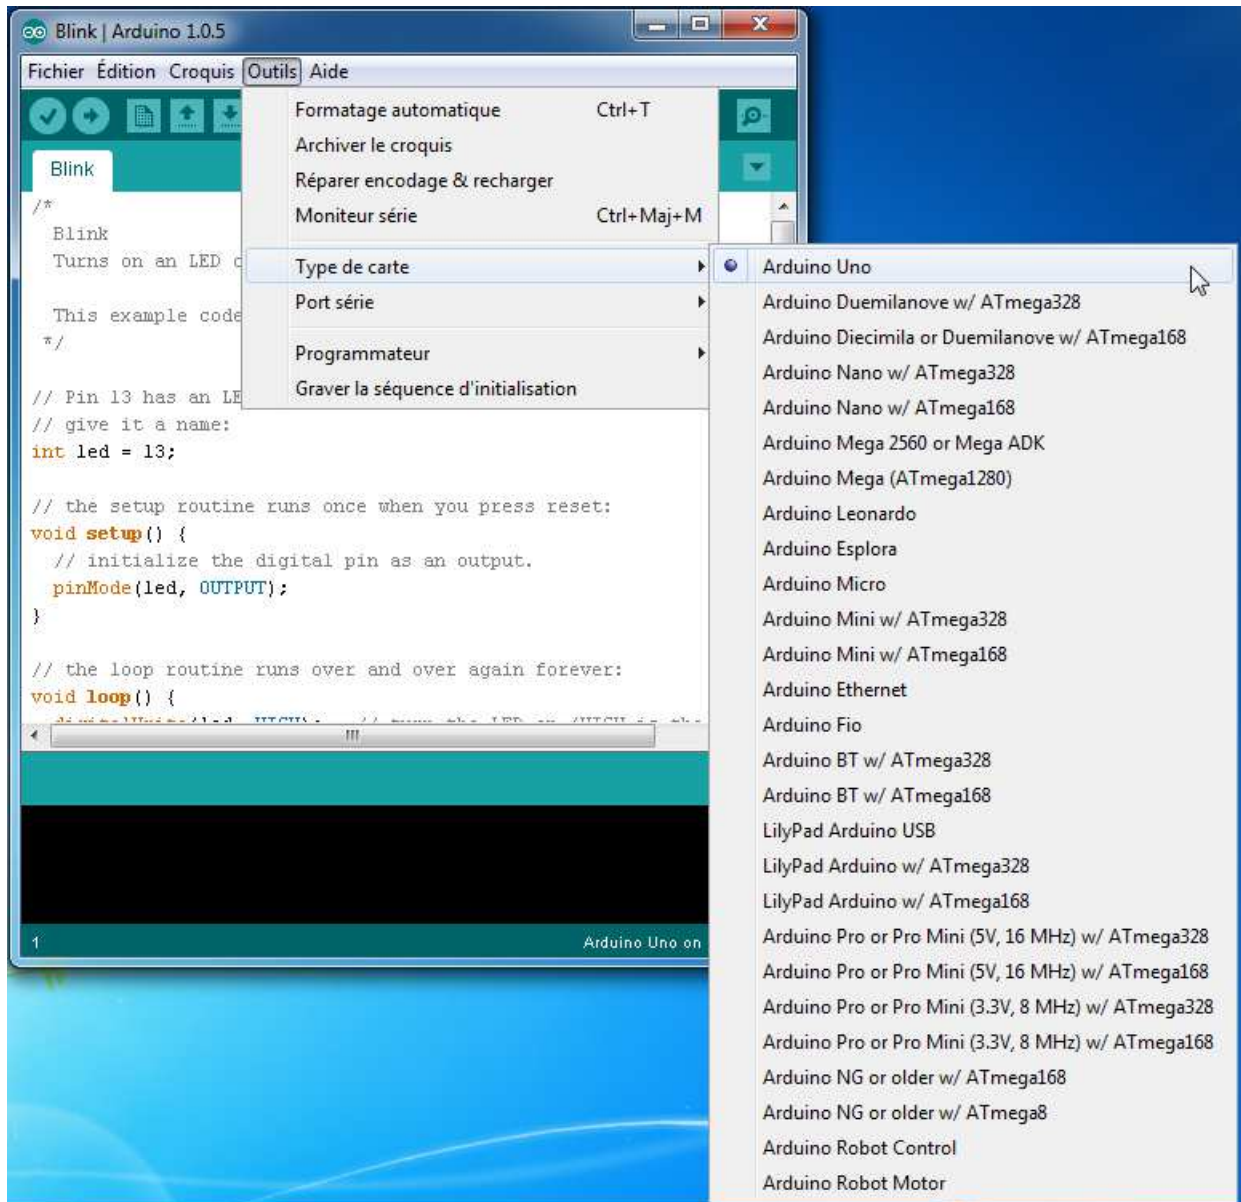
Blink | Arduino 1.0.5

Fichier Édition Croquis Outils Aide

Formatage automatique Ctrl+T
Archiver le croquis
Réparer encodage & recharger
Moniteur série Ctrl+Maj+M

Type de carte
Port série

Programmateur
Graver la séquence d'initialisation

Blink

/*
Blink
Turns on an LED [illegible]

This example code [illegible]
*/

// Pin 13 has an LE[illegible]
// give it a name:
int led = 13;

// the setup routine runs once when you press reset:
void setup() {
// initialize the digital pin as an output.
pinMode(led, OUTPUT);
}

// the loop routine runs over and over again forever:
void loop() {
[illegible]

1 Arduino Uno on

Arduino Uno
Arduino Duemilanove w/ ATmega328
Arduino Diecimila or Duemilanove w/ ATmega168
Arduino Nano w/ ATmega328
Arduino Nano w/ ATmega168
Arduino Mega 2560 or Mega ADK
Arduino Mega (ATmega1280)
Arduino Leonardo
Arduino Esplora
Arduino Micro
Arduino Mini w/ ATmega328
Arduino Mini w/ ATmega168
Arduino Ethernet
Arduino Fio
Arduino BT w/ ATmega328
Arduino BT w/ ATmega168
LilyPad Arduino USB
LilyPad Arduino w/ ATmega328
LilyPad Arduino w/ ATmega168
Arduino Pro or Pro Mini (5V, 16 MHz) w/ ATmega328
Arduino Pro or Pro Mini (5V, 16 MHz) w/ ATmega168
Arduino Pro or Pro Mini (3.3V, 8 MHz) w/ ATmega328
Arduino Pro or Pro Mini (3.3V, 8 MHz) w/ ATmega168
Arduino NG or older w/ ATmega168
Arduino NG or older w/ ATmega8
Arduino Robot Control
Arduino Robot Motor